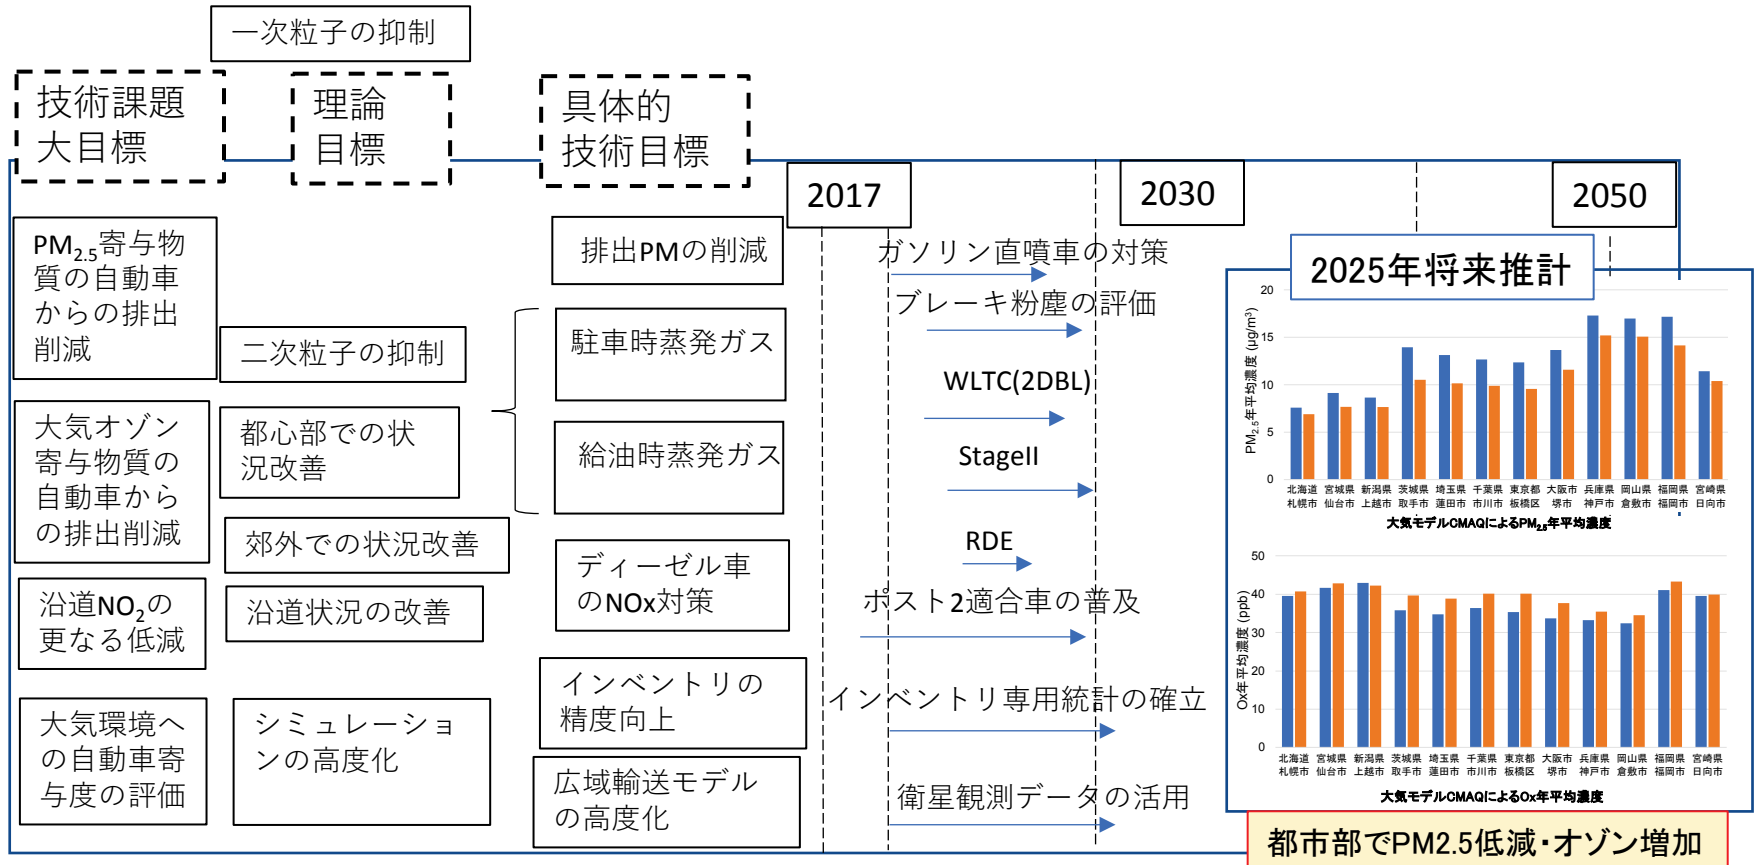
一次粒子の抑制

技術課題
大目標

理論
目標

具体的
技術目標

2017

2030

2050

$PM_{2.5}$寄与物質の自動車からの排出削減

二次粒子の抑制

排出PMの削減

ガソリン直噴車の対策

ブレーキ粉塵の評価

駐車時蒸発ガス

WLTC(2DBL)

大気オゾン寄与物質の自動車からの排出削減

都心部での状況改善

給油時蒸発ガス

StageII

郊外での状況改善

RDE

沿道$NO_2$の更なる低減

沿道状況の改善

ディーゼル車のNOx対策

ポスト2適合車の普及

インベントリの精度向上

インベントリ専用統計の確立

大気環境への自動車寄与度の評価

シミュレーションの高度化

広域輸送モデルの高度化

衛星観測データの活用

2025年将来推計

20
15
10
5
0
$PM_{2.5}$年平均濃度 (μg/m³)
北海道 札幌市
宮城県 仙台市
新潟県 上越市
茨城県 取手市
埼玉県 蓮田市
千葉県 市川市
東京都 板橋区
大阪市 堺市
兵庫県 神戸市
岡山県 倉敷市
福岡県 福岡市
宮崎県 日向市
大気モデルCMAQによる$PM_{2.5}$年平均濃度

50
40
30
20
10
0
Ox年平均濃度 (ppb)
北海道 札幌市
宮城県 仙台市
新潟県 上越市
茨城県 取手市
埼玉県 蓮田市
千葉県 市川市
東京都 板橋区
大阪市 堺市
兵庫県 神戸市
岡山県 倉敷市
福岡県 福岡市
宮崎県 日向市
大気モデルCMAQによるOx年平均濃度

都市部でPM2.5低減・オゾン増加